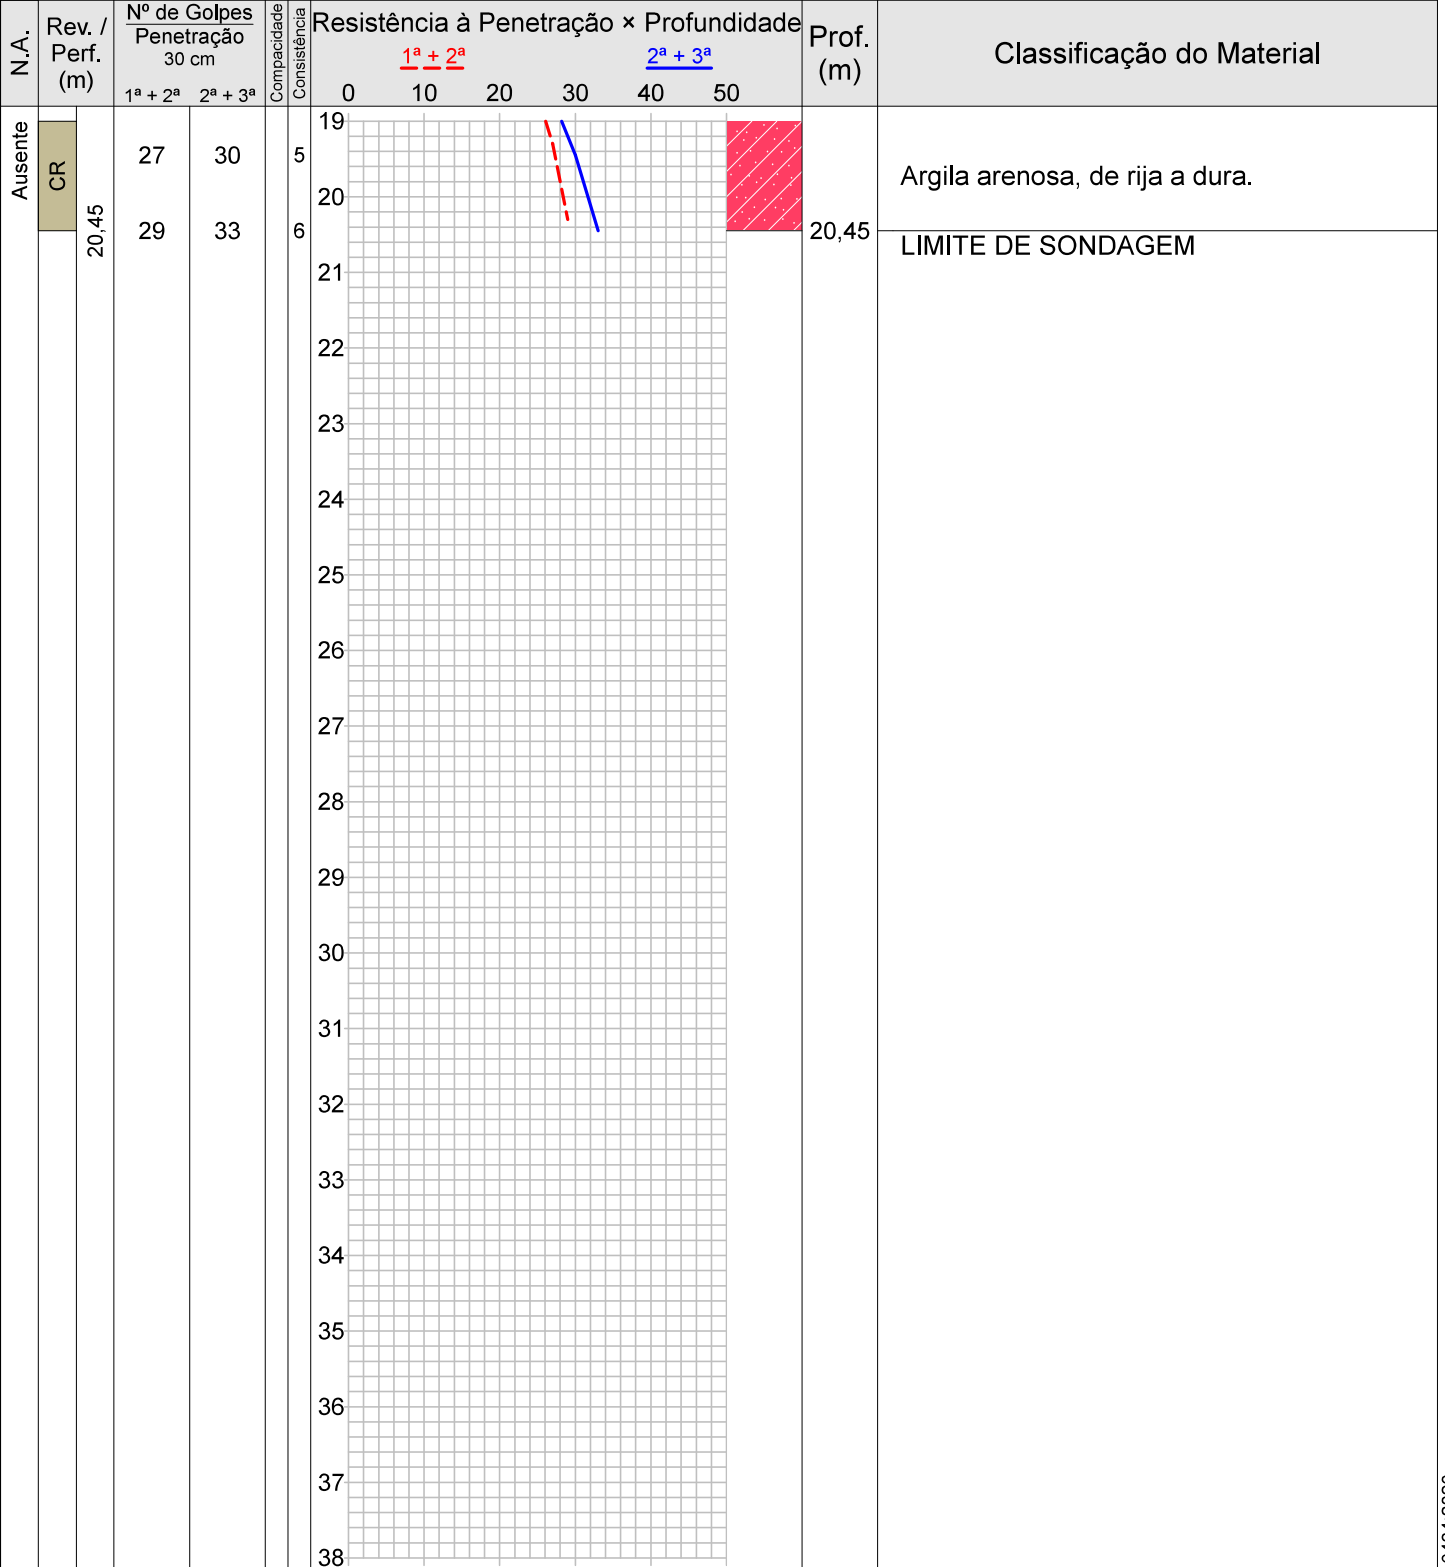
| N.A. | Rev. / Perf. (m) | Nº de Golpes / Penetração 30 cm 1ª + 2ª | 2ª + 3ª | Compacidade | Consistência | Resistência à Penetração × Profundidade | Prof. (m) | Classificação do Material |
|---|---|---|---|---|---|---|---|---|
| Ausente | CR | 27 | 30 | | 5 | | | Argila arenosa, de rija a dura. |
| | 20,45 | 29 | 33 | | 6 | | 20,45 | LIMITE DE SONDAGEM |

$1^a + 2^a$ $2^a + 3^a$

0 10 20 30 40 50

19 20 21 22 23 24 25 26 27 28 29 30 31 32 33 34 35 36 37 38